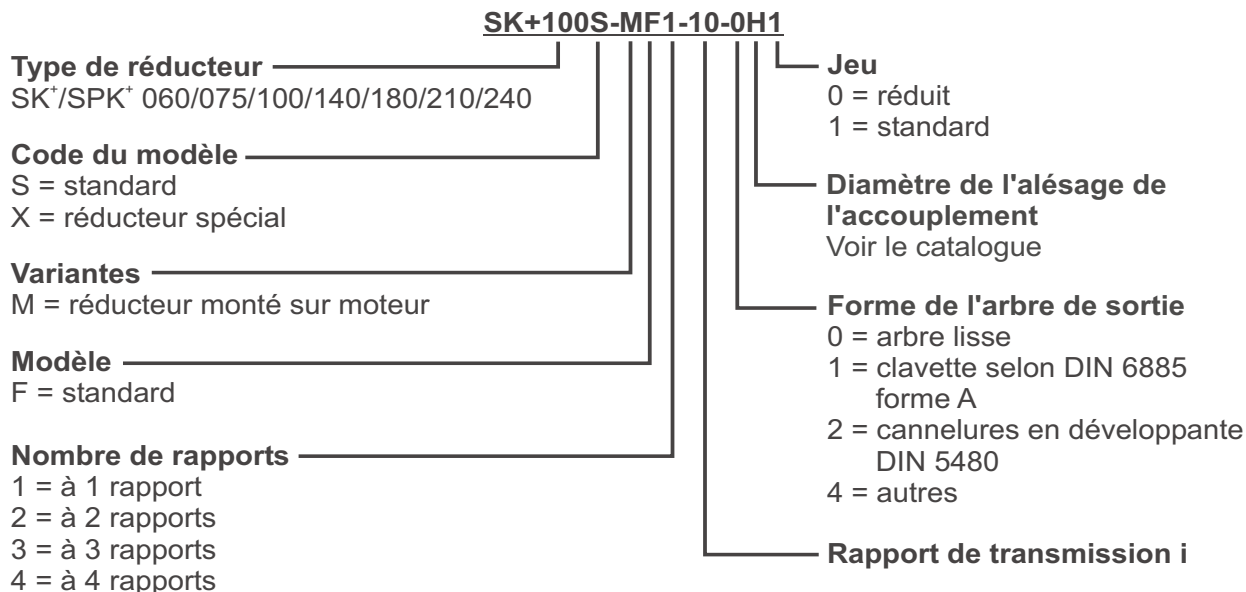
SK+100S-MF1-10-0H1

Type de réducteur
SK$^+$/SPK$^+$ 060/075/100/140/180/210/240

Code du modèle
S = standard
X = réducteur spécial

Variantes
M = réducteur monté sur moteur

Modèle
F = standard

Nombre de rapports
1 = à 1 rapport
2 = à 2 rapports
3 = à 3 rapports
4 = à 4 rapports

Jeu
0 = réduit
1 = standard

Diamètre de l'alésage de l'accouplement
Voir le catalogue

Forme de l'arbre de sortie
0 = arbre lisse
1 = clavette selon DIN 6885 forme A
2 = cannelures en développante DIN 5480
4 = autres

Rapport de transmission i